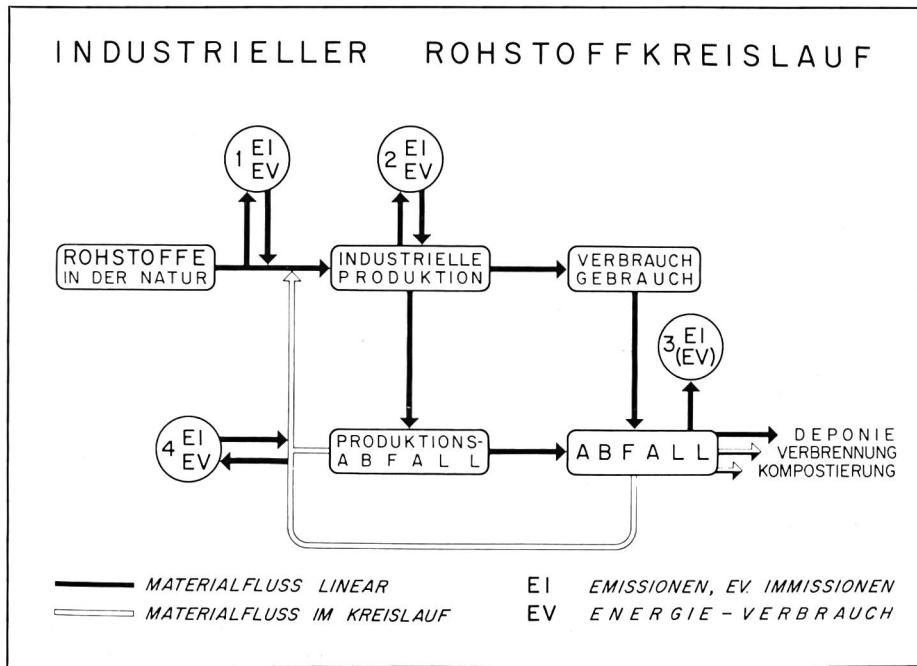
INDUSTRIELLER ROHSTOFFKREISLAUF

1 EI EV

2 EI EV

ROHSTOFFE IN DER NATUR

INDUSTRIELLE PRODUKTION

VERBRAUCH GEBRAUCH

3 EI (EV)

4 EI EV

PRODUKTIONS-ABFALL

ABFALL

DEPONIE
VERBRENNUNG
KOMPOSTIERUNG

MATERIALFLUSS LINEAR
MATERIALFLUSS IM KREISLAUF

EI EMISSIONEN, EV. IMMISSIONEN
EV ENERGIE-VERBRAUCH